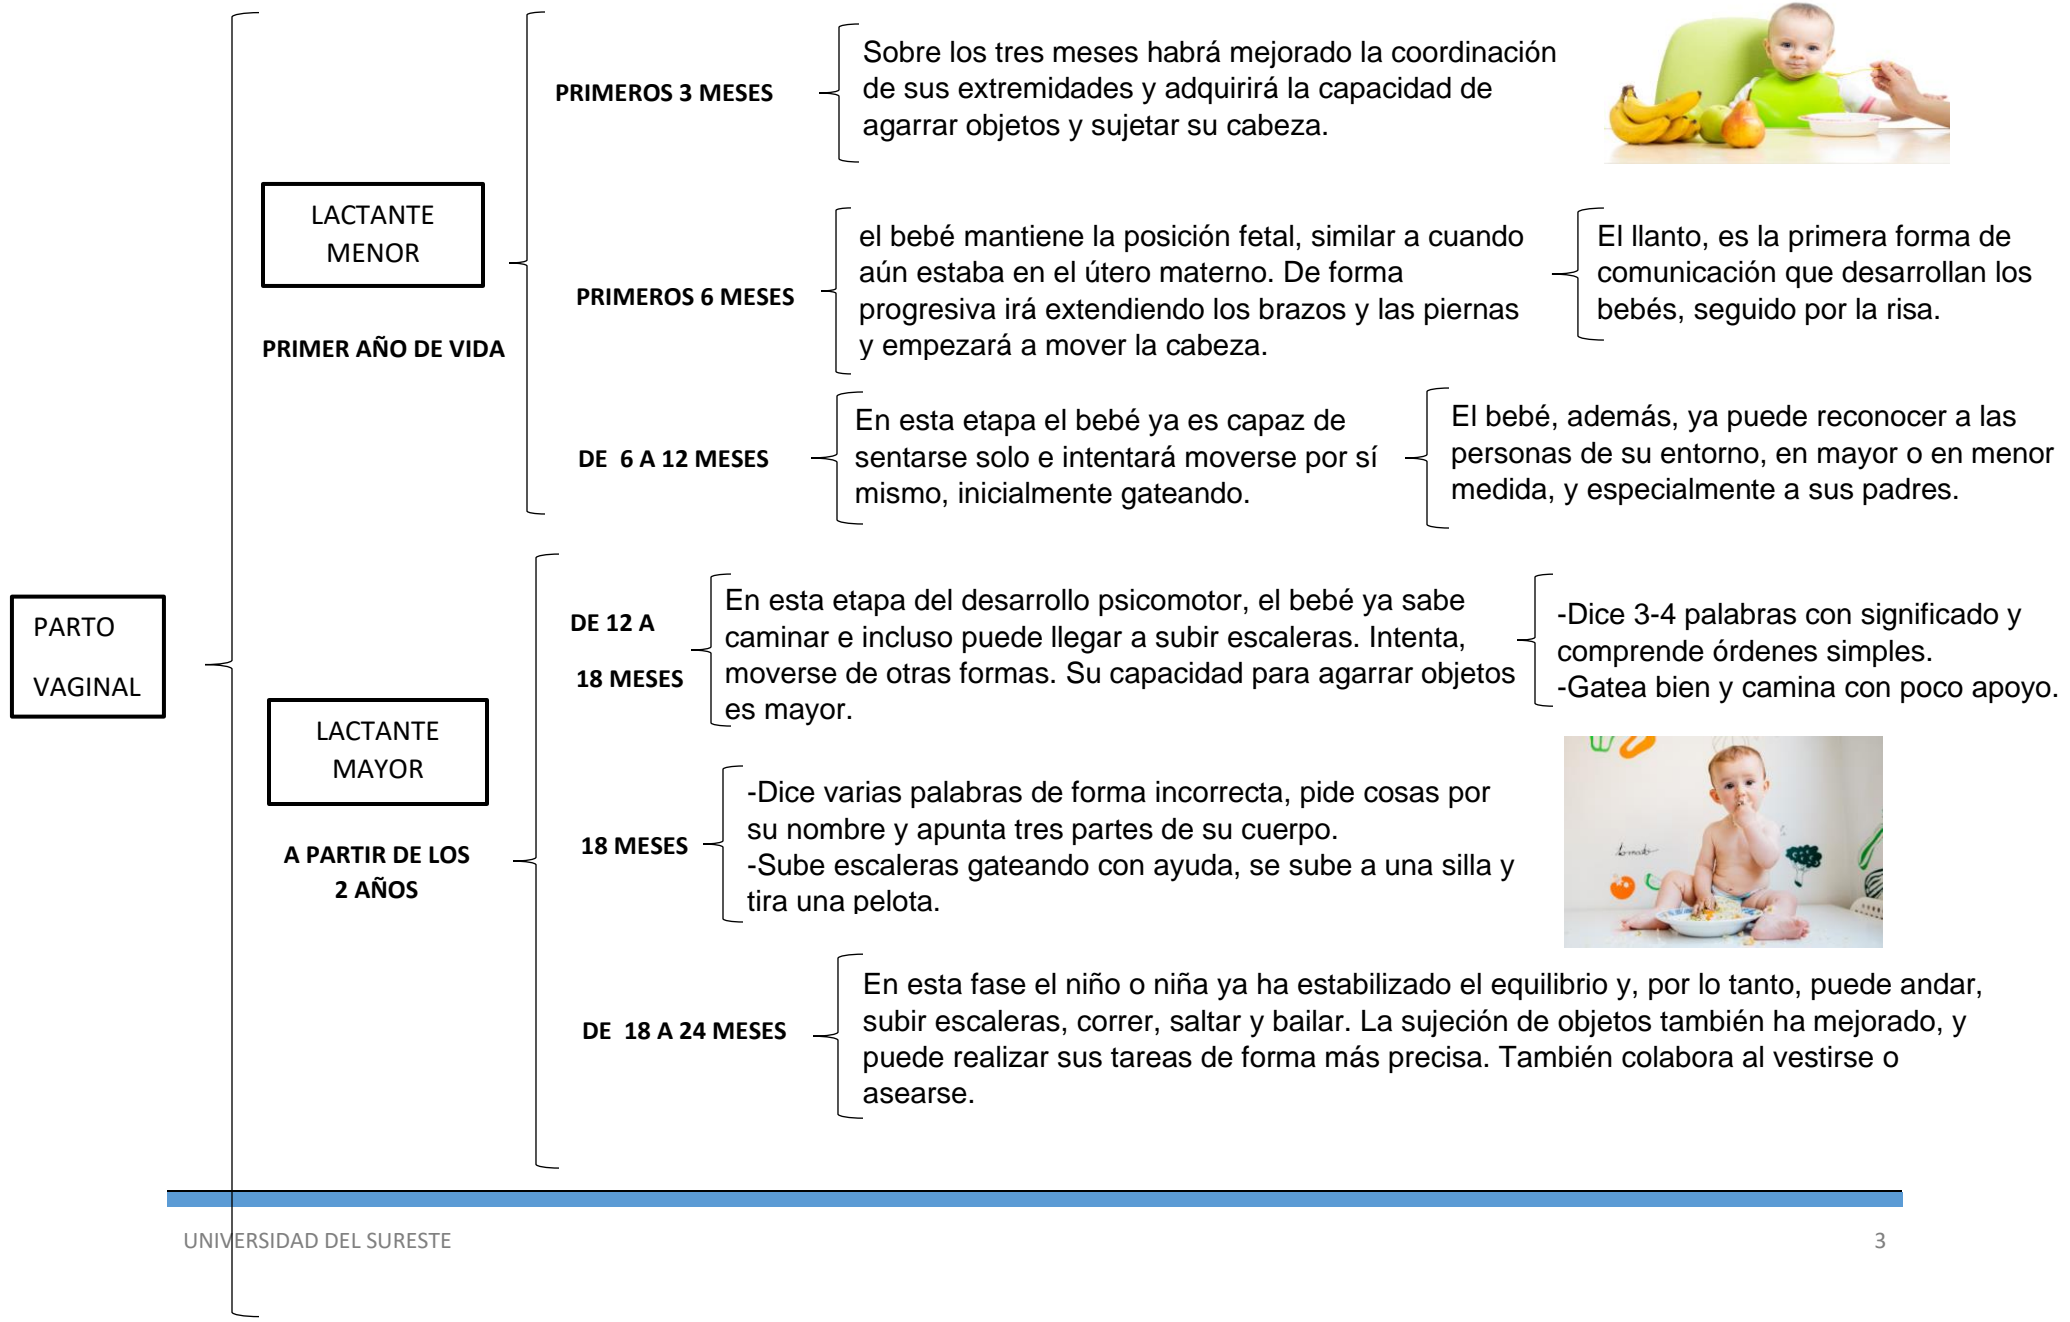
PARTO

VAGINAL

LACTANTE MENOR

PRIMER AÑO DE VIDA

PRIMEROS 3 MESES

Sobre los tres meses habrá mejorado la coordinación de sus extremidades y adquirirá la capacidad de agarrar objetos y sujetar su cabeza.

PRIMEROS 6 MESES

el bebé mantiene la posición fetal, similar a cuando aún estaba en el útero materno. De forma progresiva irá extendiendo los brazos y las piernas y empezará a mover la cabeza.

El llanto, es la primera forma de comunicación que desarrollan los bebés, seguido por la risa.

DE 6 A 12 MESES

En esta etapa el bebé ya es capaz de sentarse solo e intentará moverse por sí mismo, inicialmente gateando.

El bebé, además, ya puede reconocer a las personas de su entorno, en mayor o en menor medida, y especialmente a sus padres.

LACTANTE MAYOR

A PARTIR DE LOS 2 AÑOS

DE 12 A

18 MESES

En esta etapa del desarrollo psicomotor, el bebé ya sabe caminar e incluso puede llegar a subir escaleras. Intenta, moverse de otras formas. Su capacidad para agarrar objetos es mayor.

-Dice 3-4 palabras con significado y comprende órdenes simples.
-Gatea bien y camina con poco apoyo.

18 MESES

-Dice varias palabras de forma incorrecta, pide cosas por su nombre y apunta tres partes de su cuerpo.
-Sube escaleras gateando con ayuda, se sube a una silla y tira una pelota.

DE 18 A 24 MESES

En esta fase el niño o niña ya ha estabilizado el equilibrio y, por lo tanto, puede andar, subir escaleras, correr, saltar y bailar. La sujeción de objetos también ha mejorado, y puede realizar sus tareas de forma más precisa. También colabora al vestirse o asearse.

UNIVERSIDAD DEL SURESTE

3